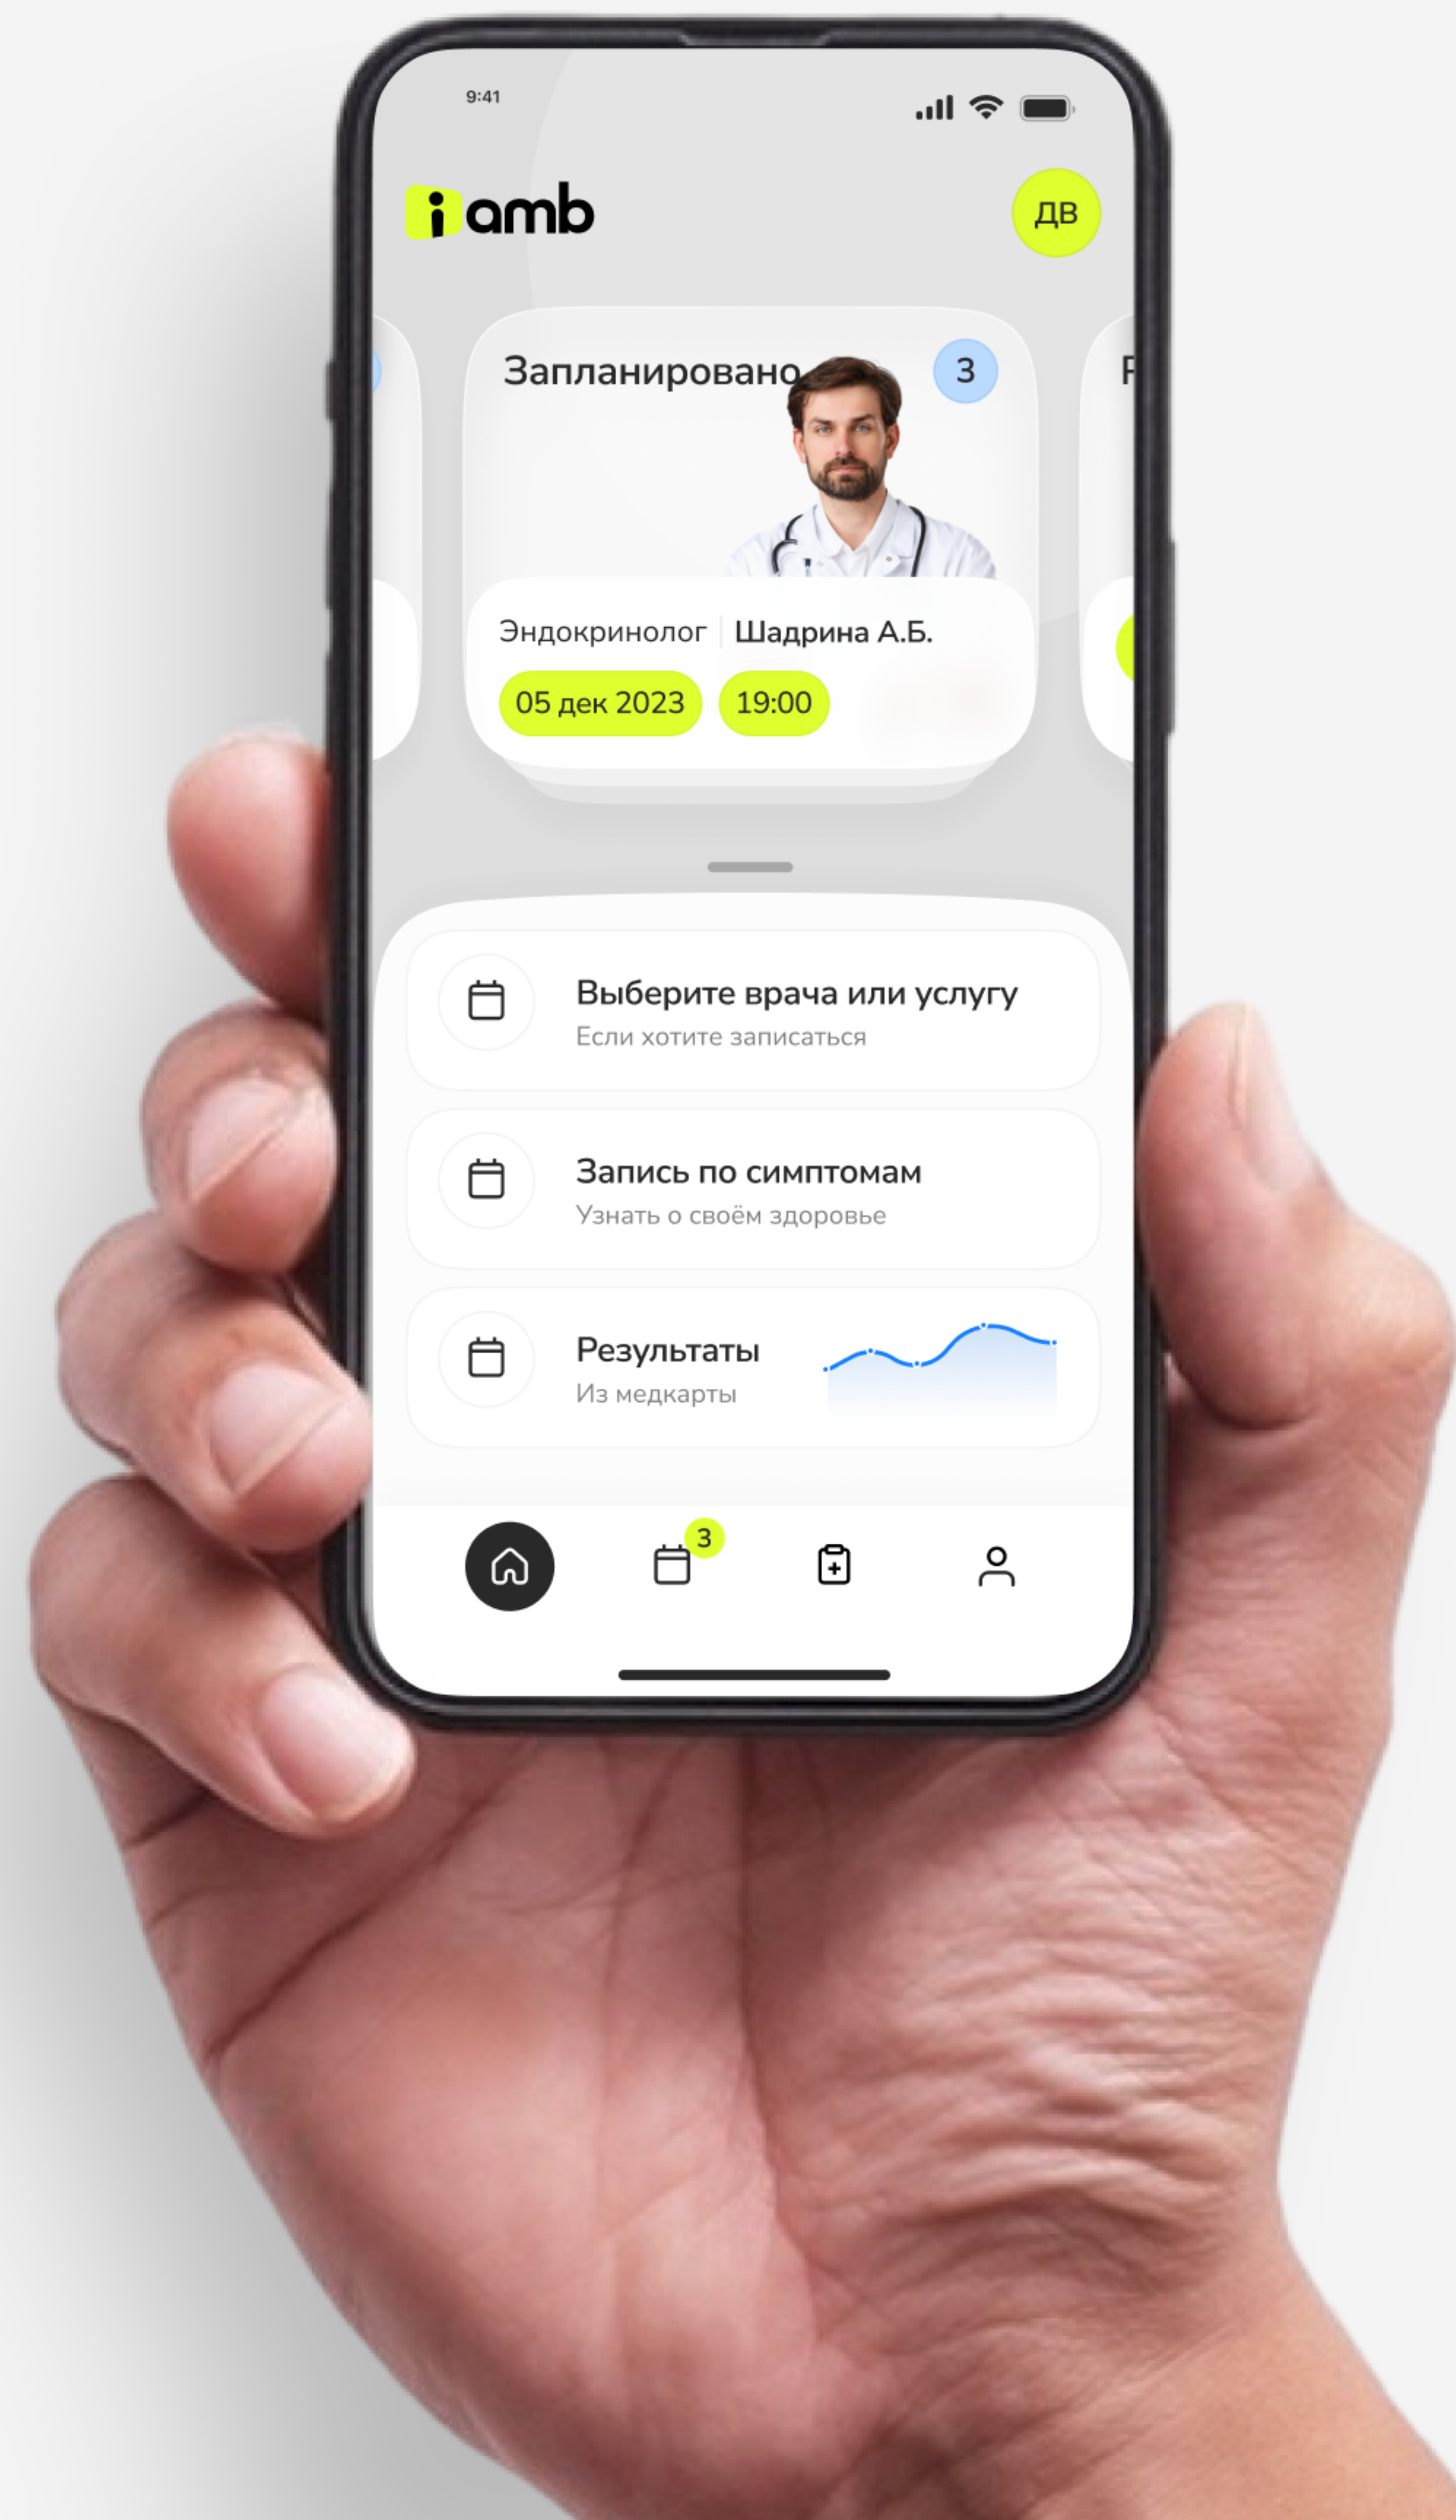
9:41

iamb

ДВ

Запланировано 3

Эндокринолог | Шадрина А.Б.

05 дек 2023 19:00

Выберите врача или услугу
Если хотите записаться

Запись по симптомам
Узнать о своём здоровье

Результаты
Из медкарты

3